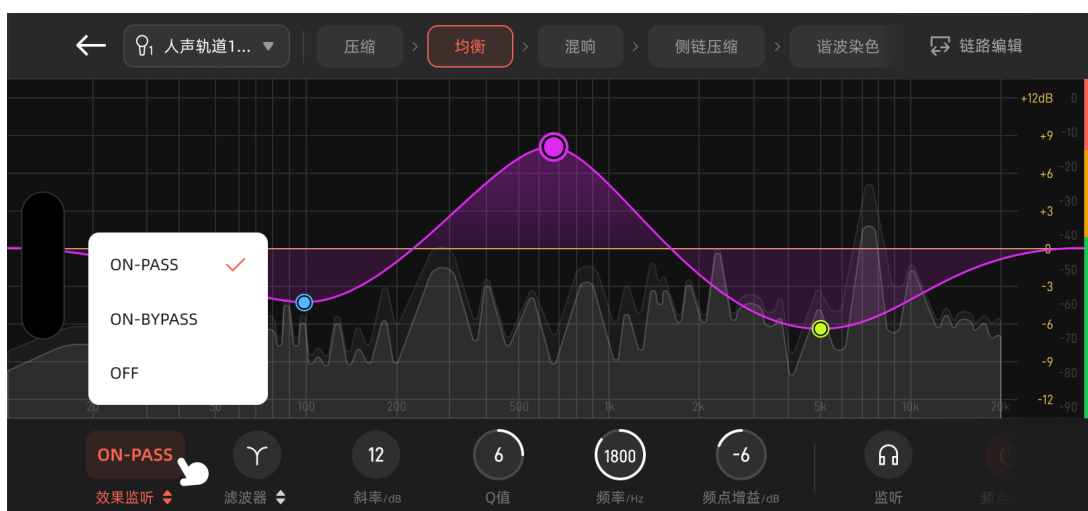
人声轨道1... 压缩 > 均衡 > 混响 > 侧链压缩 > 谐波染色 链路编辑

+12dB 0
+9 -10
+6 -20
+3 -30
0 -40
-3 -50
-6 -60
-9 -70
-12 -80
-90

ON-PASS
ON-BYPASS
OFF

20 50 100 200 500 1k 2k 5k 10k 20k

ON-PASS
效果监听
滤波器
12
斜率/dB
6
Q值
1800
频率/Hz
-6
频点增益/dB
监听
频点